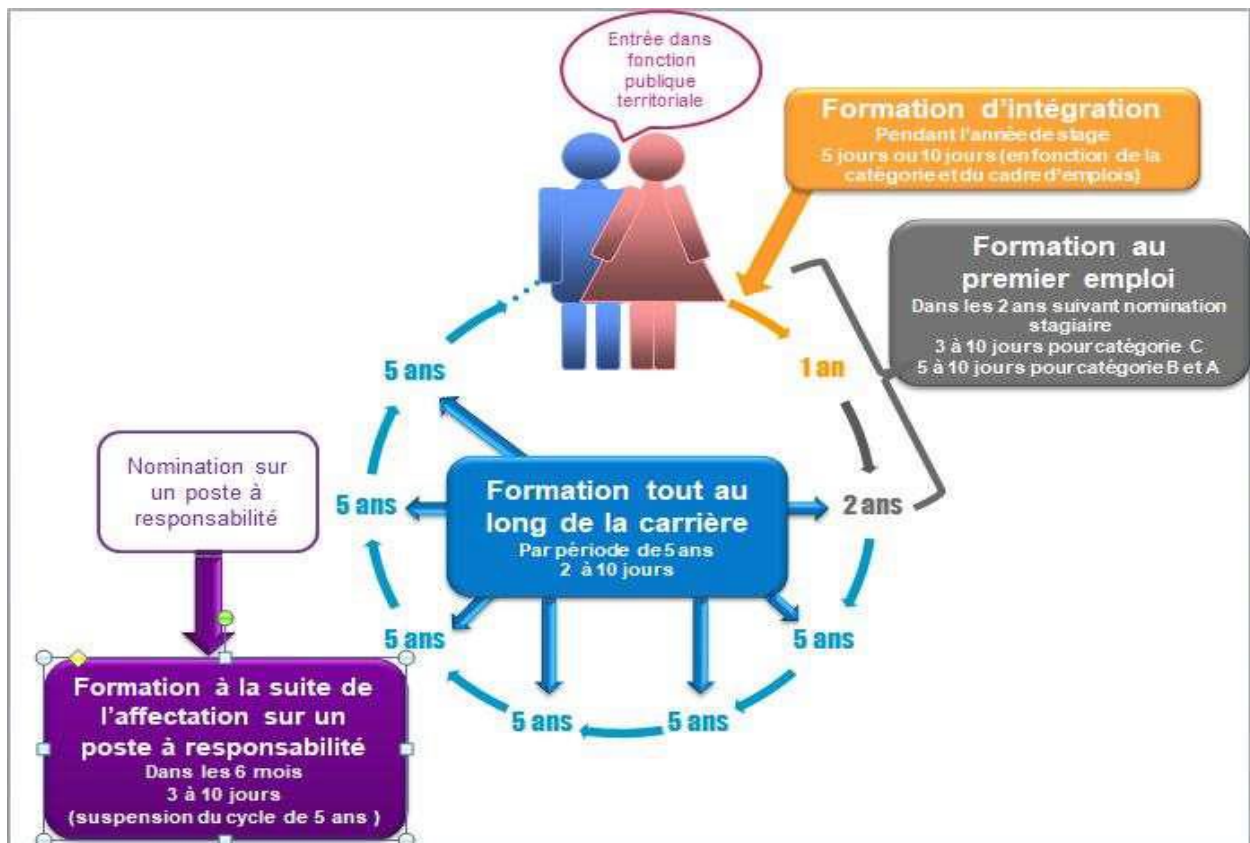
Entrée dans fonction publique territoriale

Formation d'intégration
Pendant l'année de stage
5 jours ou 10 jours (en fonction de la catégorie et du cadre d'emplois)

Formation au premier emploi
Dans les 2 ans suivant nomination stagiaire
3 à 10 jours pour catégorie C
5 à 10 jours pour catégorie B et A

5 ans

1 an

Nomination sur un poste à responsabilité

5 ans

Formation tout au long de la carrière
Par période de 5 ans
2 à 10 jours

2 ans

5 ans

5 ans

Formation à la suite de l'affectation sur un poste à responsabilité
Dans les 6 mois
3 à 10 jours
(suspension du cycle de 5 ans )

5 ans

5 ans